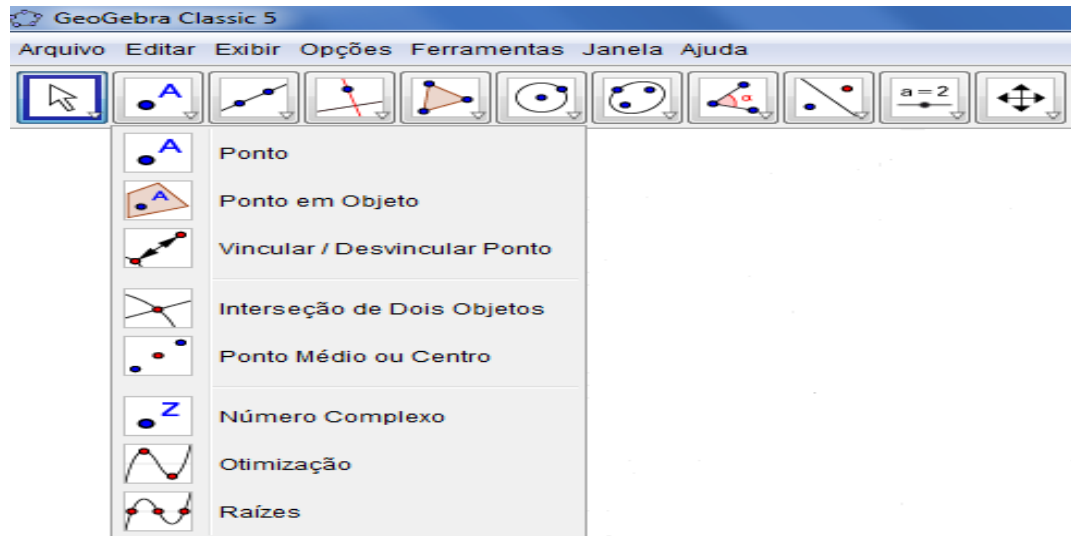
GeoGebra Classic 5

Arquivo Editar Exibir Opções Ferramentas Janela Ajuda

A

a = 2

A Ponto

A Ponto em Objeto

Vincular / Desvincular Ponto

Interseção de Dois Objetos

Ponto Médio ou Centro

Z Número Complexo

Otimização

Raízes